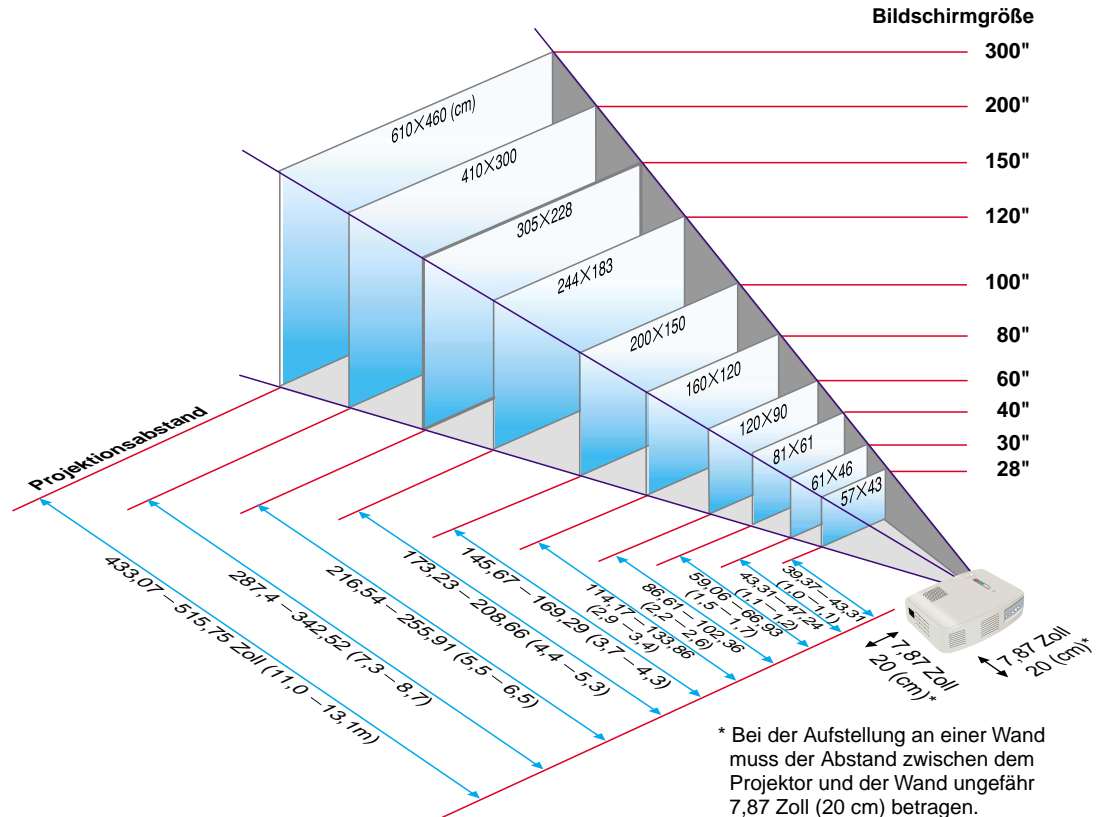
Bildschirmgröße

300"

200"

150"

120"

100"

80"

60"

40"

30"

28"

610×460 (cm)

410×300

305×228

244×183

200×150

160×120

120×90

81×61

61×46

57×43

Projektionsabstand

433,07 – 515,75 Zoll (11,0 – 13,1m)

287,4 – 342,52 (7,3 – 8,7)

216,54 – 255,91 (5,5 – 6,5)

173,23 – 208,66 (4,4 – 5,3)

145,67 – 169,29 (3,7 – 4,3)

114,17 – 133,86 (2,9 – 3,4)

86,61 – 102,36 (2,2 – 2,6)

59,06 – 66,93 (1,5 – 1,7)

43,31 – 47,24 (1,1 – 1,2)

39,37 – 43,31 (1,0 – 1,1)

7,87 Zoll 20 (cm)*

7,87 Zoll 20 (cm)*

* Bei der Aufstellung an einer Wand muss der Abstand zwischen dem Projektor und der Wand ungefähr 7,87 Zoll (20 cm) betragen.